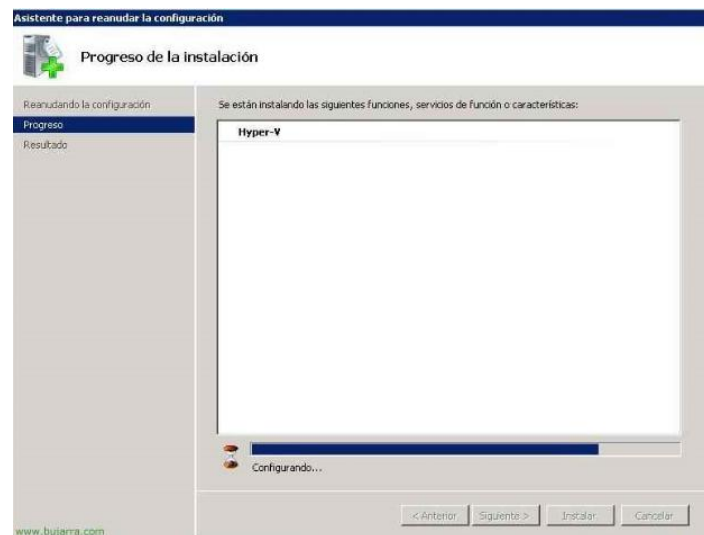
Asistente para reanudar la configuración

Progreso de la instalación

Reanudando la configuración
Progreso
Resultado

Se están instalando las siguientes funciones, servicios de función o características:

Hyper-V

Configurando...

< Anterior
Siguiente >
Instalar
Cancelar

www.bujarra.com